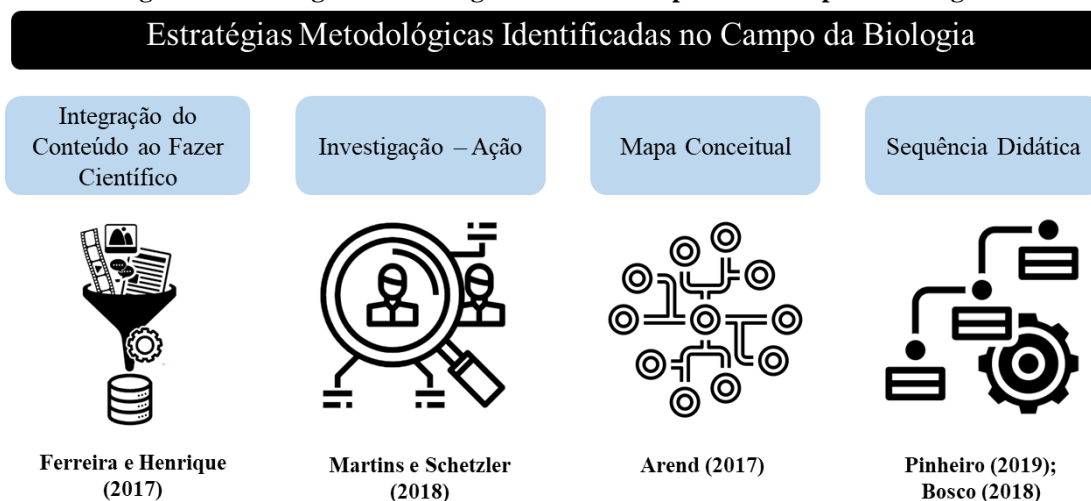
Estratégias Metodológicas Identificadas no Campo da Biologia

Integração do Conteúdo ao Fazer Científico

Investigação – Ação

Mapa Conceitual

Sequência Didática

Ferreira e Henrique (2017)

Martins e Schetzler (2018)

Arend (2017)

Pinheiro (2019); Bosco (2018)